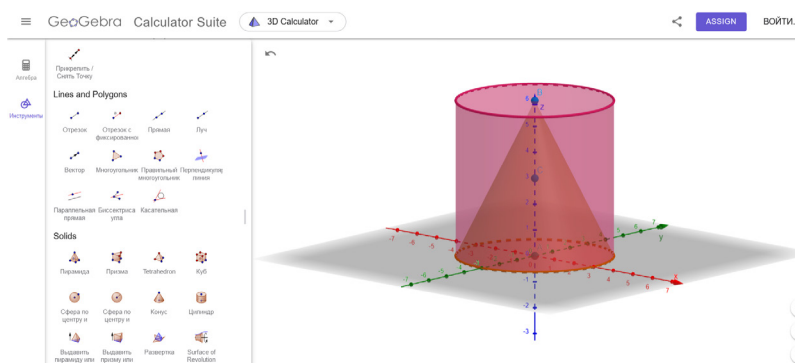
GeoGebra Calculator Suite 3D Calculator ASSIGN ВОЙТИ.

Алгебра
Инструменты

Прикрепить / Снять Точку

Lines and Polygons

Отрезок
Отрезок с фиксированн
Прямая
Луч
Вектор
Многоугольник
Правильный многоугольник
Перпендикулярная линия
Параллельная прямая
Биссектриса угла
Касательная

Solids

Пирамида
Призма
Tetrahedron
Куб
Сфера по центру и
Сфера по центру и
Конус
Цилиндр
Выдавить пирамиду или
Выдавить призму или
Развертка
Surface of Revolution

6
4
2
-2
-3
-7
-6
-5
7
6
5
-5
-4
7
y
-6
-7
6
7
5